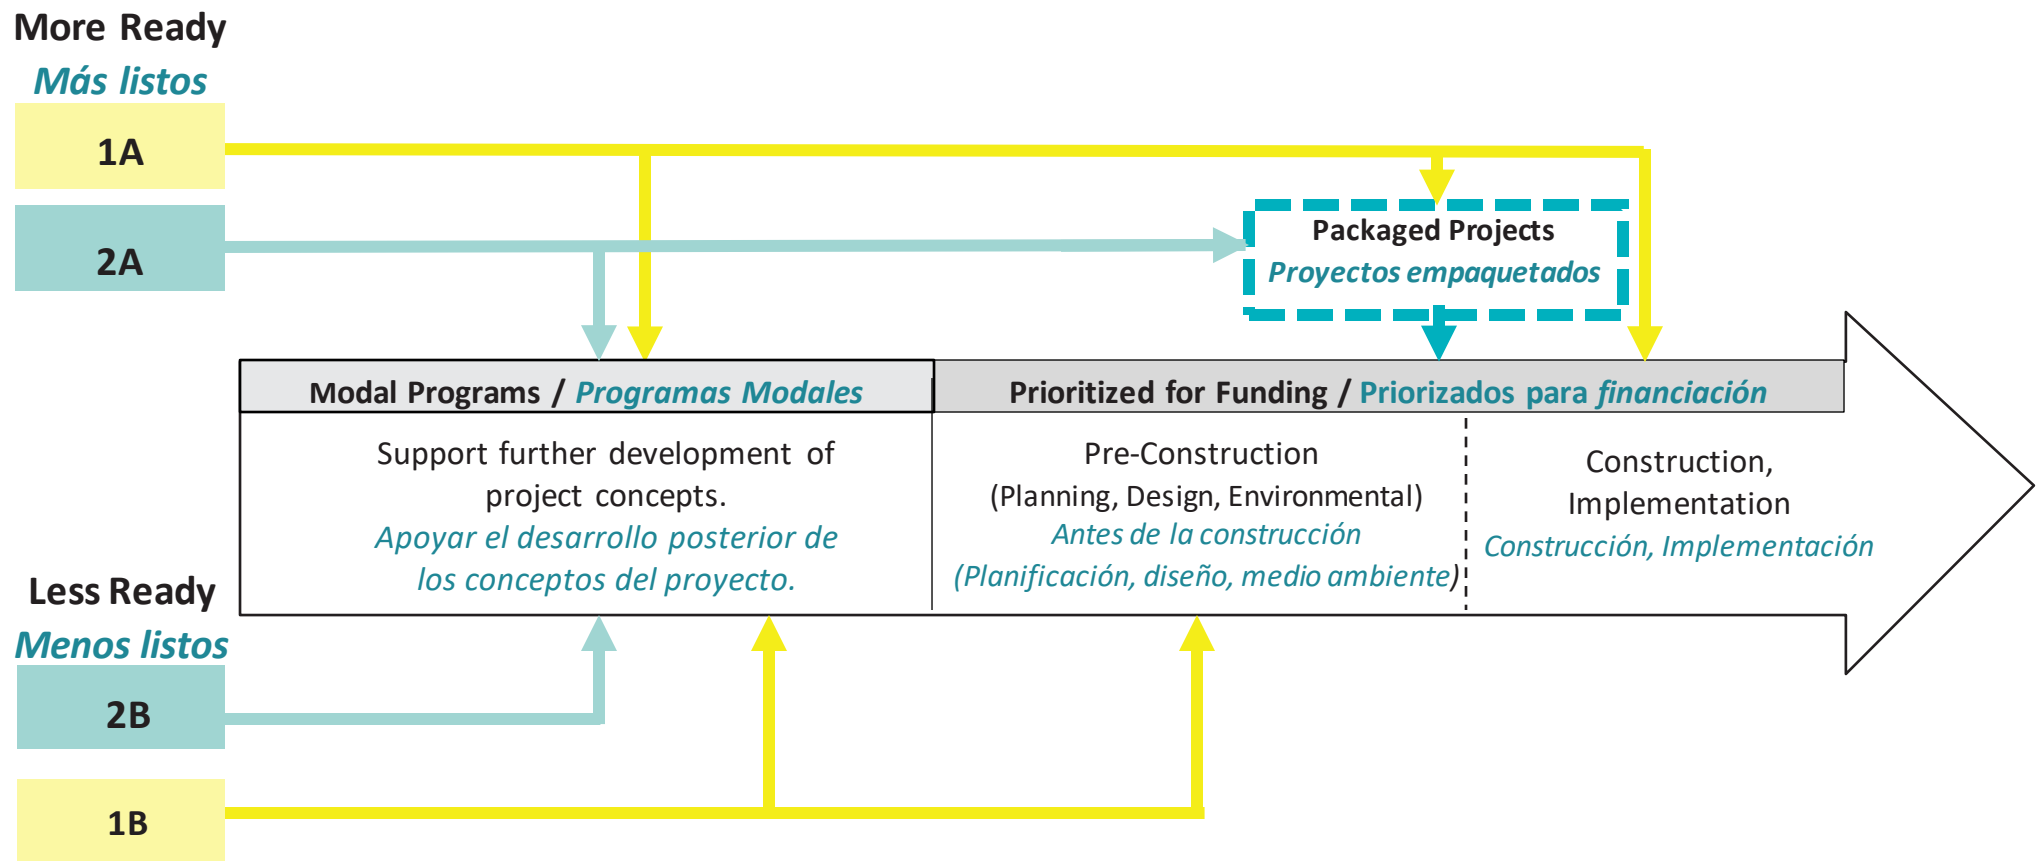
More Ready
Más listos

1A

2A

Packaged Projects
Proyectos empaquetados

Modal Programs / Programas Modales

Prioritized for Funding / Priorizados para financiación

Support further development of project concepts.
Apoyar el desarrollo posterior de los conceptos del proyecto.

Pre-Construction
(Planning, Design, Environmental)
Antes de la construcción
(Planificación, diseño, medio ambiente)

Construction, Implementation
Construcción, Implementación

Less Ready
Menos listos

2B

1B